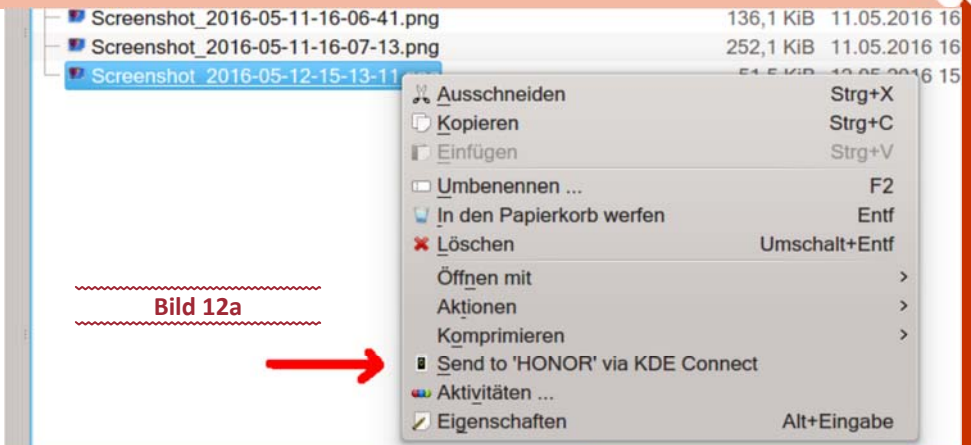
Screenshot_2016-05-11-16-06-41.png 136,1 KiB 11.05.2016 16
Screenshot_2016-05-11-16-07-13.png 252,1 KiB 11.05.2016 16
Screenshot_2016-05-12-15-13-11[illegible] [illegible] 12.05.2016 15

Ausschneiden Strg+X
Kopieren Strg+C
Einfügen Strg+V
Umbenennen ... F2
In den Papierkorb werfen Entf
Löschen Umschalt+Entf
Öffnen mit
Aktionen
Komprimieren
Send to 'HONOR' via KDE Connect
Aktivitäten ...
Eigenschaften Alt+Eingabe

Bild 12a